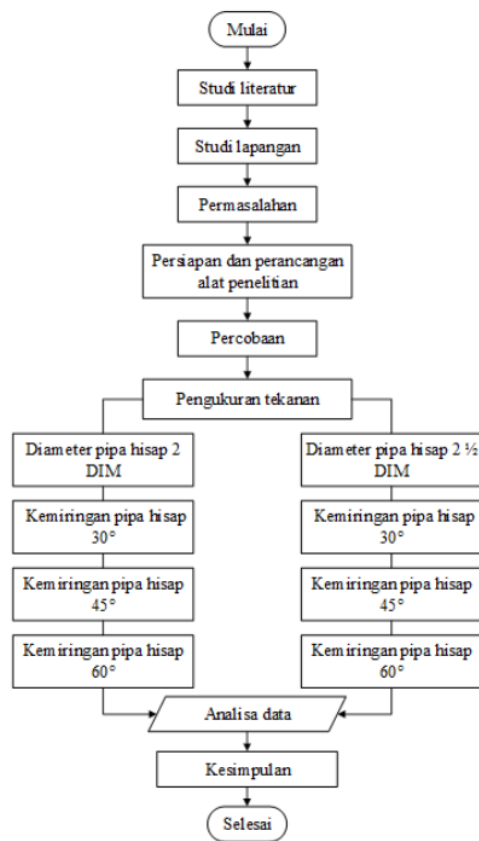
Mulai

Studi literatur

Studi lapangan

Permasalahan

Persiapan dan perancangan alat penelitian

Percobaan

Pengukuran tekanan

Diameter pipa hisap 2 DIM

Kemiringan pipa hisap 30°

Kemiringan pipa hisap 45°

Kemiringan pipa hisap 60°

Diameter pipa hisap 2 ½ DIM

Kemiringan pipa hisap 30°

Kemiringan pipa hisap 45°

Kemiringan pipa hisap 60°

Analisa data

Kesimpulan

Selesai